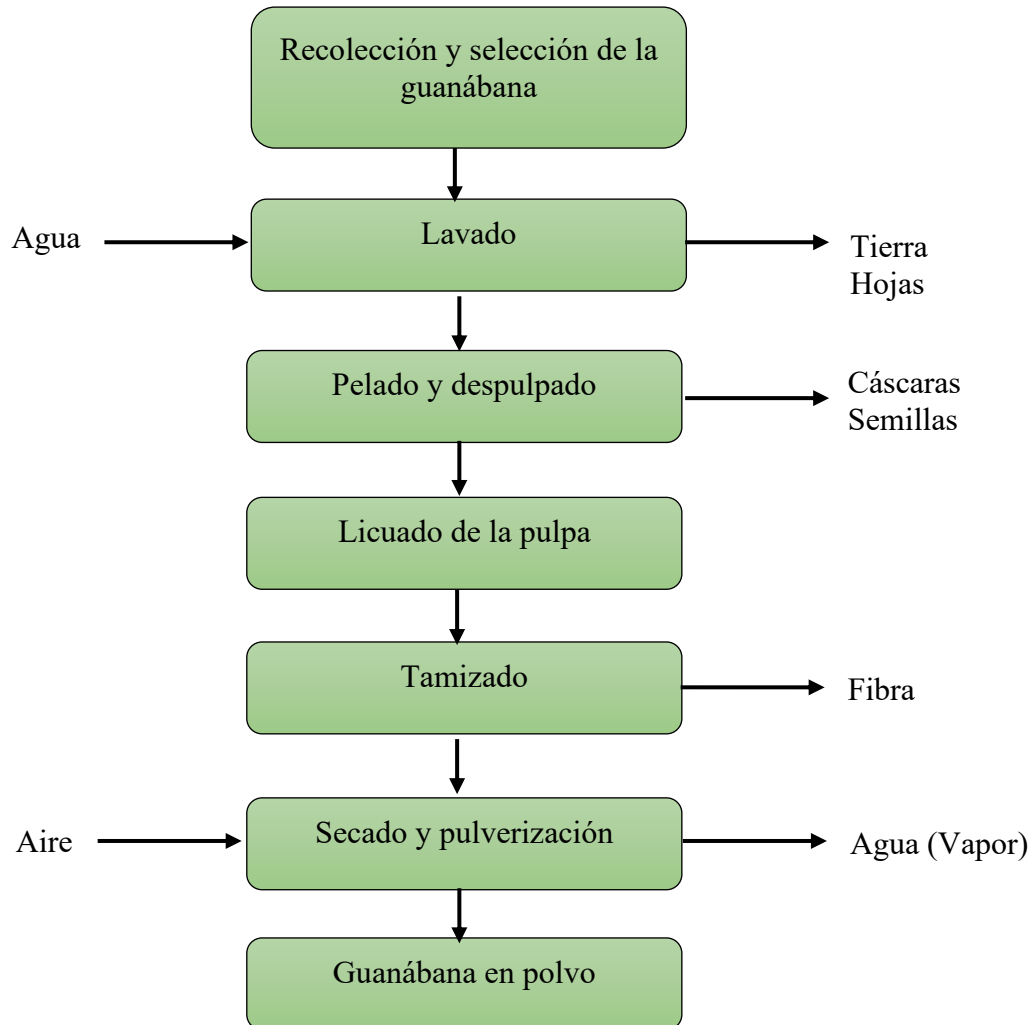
Recolección y selección de la guanábana

Agua

Lavado

Tierra
Hojas

Pelado y despulpado

Cáscaras
Semillas

Licuado de la pulpa

Tamizado

Fibra

Aire

Secado y pulverización

Agua (Vapor)

Guanábana en polvo